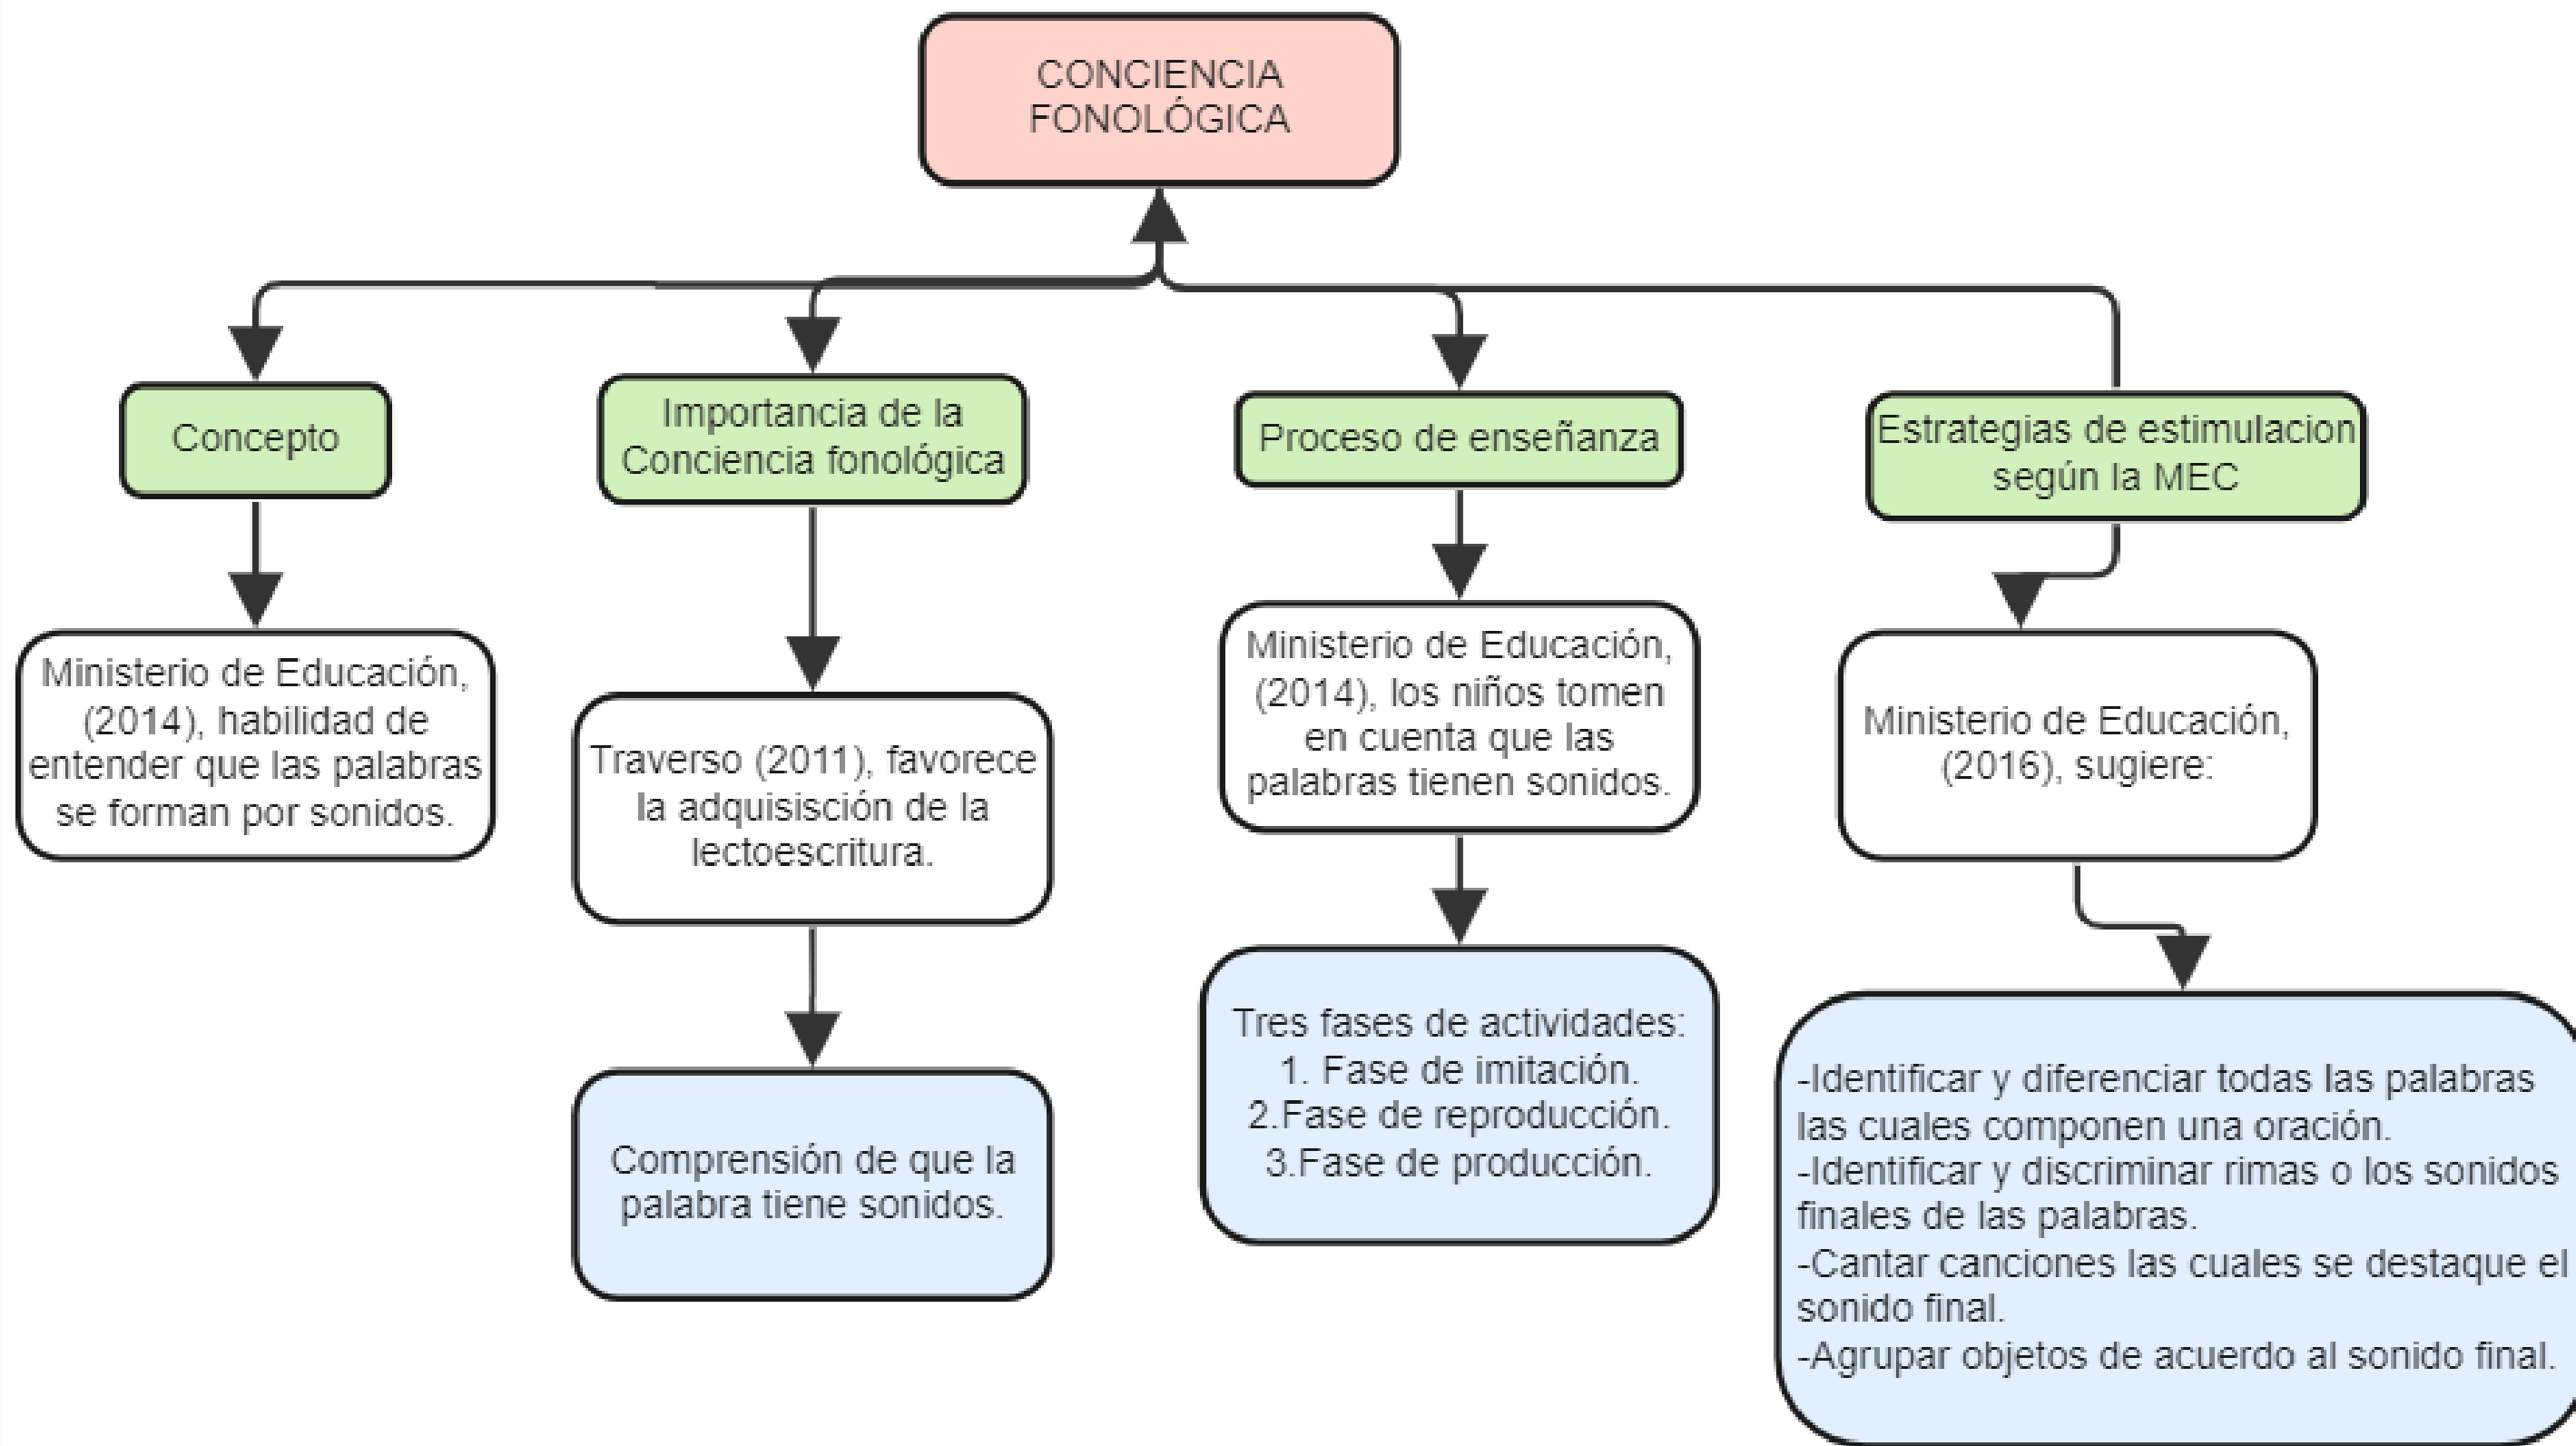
CONCIENCIA FONOLÓGICA

Concepto

Ministerio de Educación, (2014), habilidad de entender que las palabras se forman por sonidos.

Importancia de la Conciencia fonológica

Traverso (2011), favorece la adquisisción de la lectoescritura.

Comprensión de que la palabra tiene sonidos.

Proceso de enseñanza

Ministerio de Educación, (2014), los niños tomen en cuenta que las palabras tienen sonidos.

Tres fases de actividades:
1. Fase de imitación.
2.Fase de reproducción.
3.Fase de producción.

Estrategias de estimulacion según la MEC

Ministerio de Educación, (2016), sugiere:

-Identificar y diferenciar todas las palabras las cuales componen una oración.
-Identificar y discriminar rimas o los sonidos finales de las palabras.
-Cantar canciones las cuales se destaque el sonido final.
-Agrupar objetos de acuerdo al sonido final.